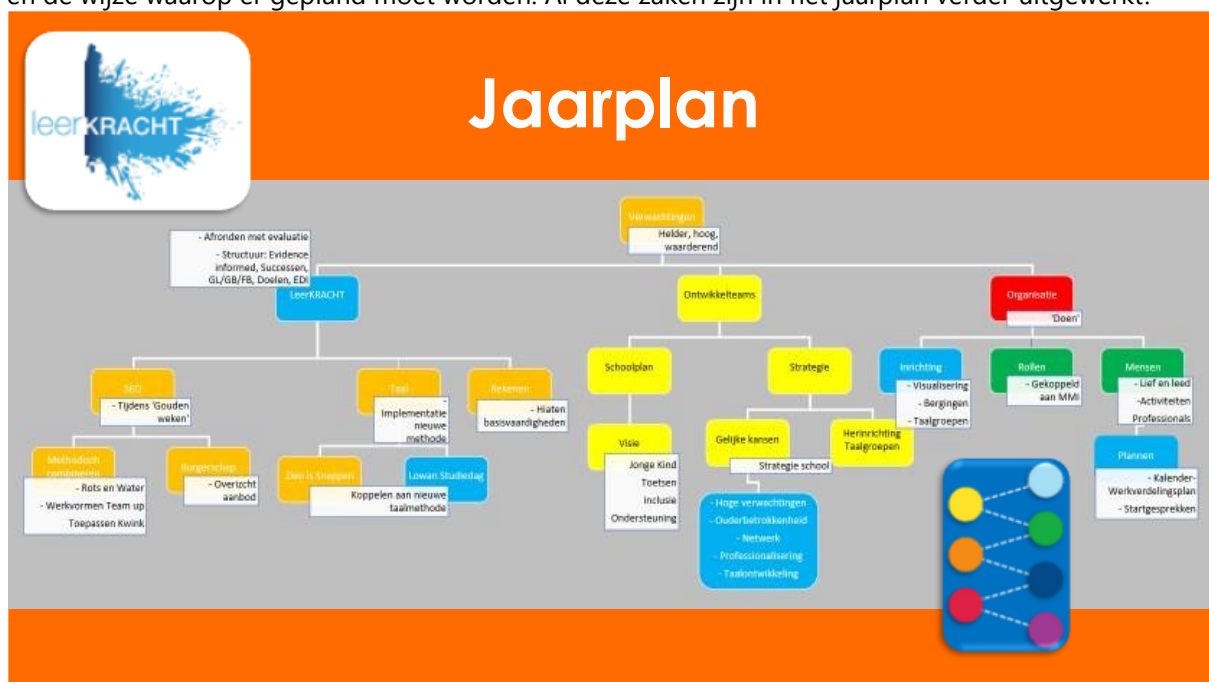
en de wijze waarop er gepland moet worden. Al deze zaken zijn in het jaarplan verder uitgewerkt.

leerKRACHT

Jaarplan

Verwachtingen
Helder, hoog, waarderend

- Afronden met evaluatie
- Structuur: Evidence informed, Successen, GL/GB/FB, Doelen, EDI

LeerKRACHT

Ontwikkelteams

Organisatie
'Doen'

SEO
- Tijdens 'Gouden weken'

Taal
- Implementatie nieuwe methode

Rekenen
- Hiaten basisvaardigheden

Methodisch combineren
- Rots en Water
- Werkvormen Team up
Toepassen Kwink

Burgerschap
- Overzicht aanbod

Zien is Snappen

Lowan Studiedag
Koppelen aan nieuwe taalmethode

Schoolplan

Visie
Jonge Kind
Toetsen
Inclusie
Ondersteuning

Strategie

Gelijke kansen
Strategie school

Herinrichting Taalgroepen

- Hoge verwachtingen
- Ouderbetrokkenheid
- Netwerk
- Professionalisering
- Taalontwikkeling

Inrichting
- Visualisering
- Bergingen
- Taalgroepen

Rollen
- Gekoppeld aan MMI

Mensen
- Lief en leed
-Activiteiten Professionals

Plannen
- Kalender-Werkverdelingsplan
- Startgesprekken